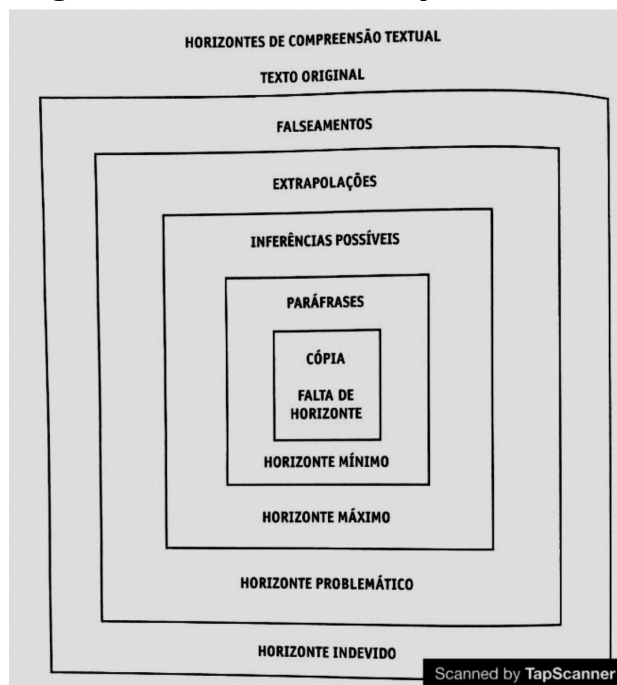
HORIZONTES DE COMPREENSÃO TEXTUAL

TEXTO ORIGINAL

FALSEAMENTOS

EXTRAPOLAÇÕES

INFERÊNCIAS POSSÍVEIS

PARÁFRASES

CÓPIA

FALTA DE HORIZONTE

HORIZONTE MÍNIMO

HORIZONTE MÁXIMO

HORIZONTE PROBLEMÁTICO

HORIZONTE INDEVIDO

Scanned by TapScanner